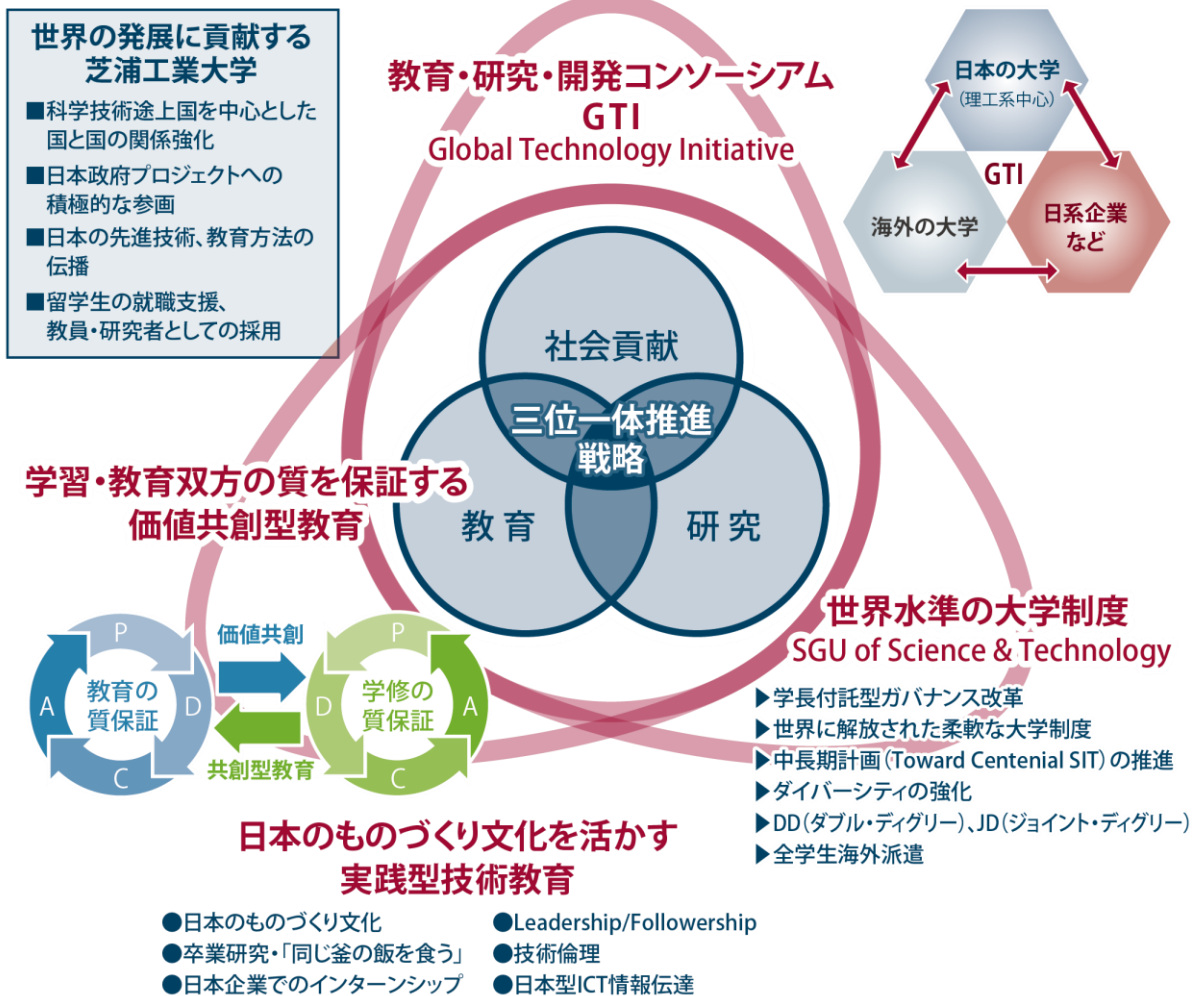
世界の発展に貢献する
芝浦工業大学

■科学技術途上国を中心とした国と国の関係強化
■日本政府プロジェクトへの積極的な参画
■日本の先進技術、教育方法の伝播
■留学生の就職支援、教員・研究者としての採用

教育・研究・開発コンソーシアム
GTI
Global Technology Initiative

日本の大学
(理工系中心)
GTI
海外の大学
日系企業
など

社会貢献
三位一体推進
戦略
教育
研究

学習・教育双方の質を保証する
価値共創型教育

P
A
D
C
教育の
質保証
価値共創
共創型教育
P
D
A
C
学修の
質保証

世界水準の大学制度
SGU of Science & Technology

▶学長付託型ガバナンス改革
▶世界に解放された柔軟な大学制度
▶中長期計画(Toward Centenial SIT)の推進
▶ダイバーシティの強化
▶DD(ダブル・ディグリー)、JD(ジョイント・ディグリー)
▶全学生海外派遣

日本のものづくり文化を活かす
実践型技術教育

●日本のものづくり文化
●卒業研究・「同じ釜の飯を食う」
●日本企業でのインターンシップ
●Leadership/Followership
●技術倫理
●日本型ICT情報伝達